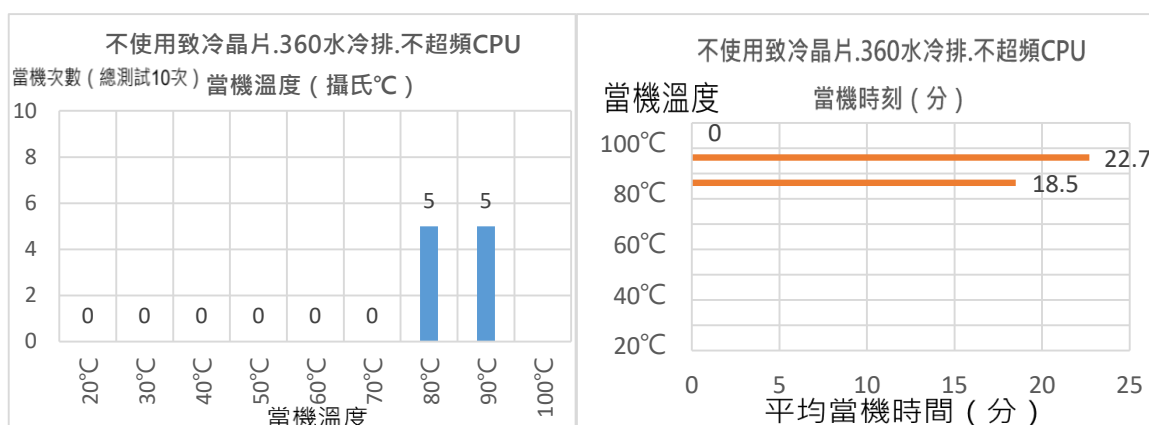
不使用致冷晶片.360水冷排.不超頻CPU

當機次數（總測試10次）當機溫度（攝氏℃）

10
8
6
4
2
0

0 0 0 0 0 0 5 5

20℃ 30℃ 40℃ 50℃ 60℃ 70℃ 80℃ 90℃ 100℃

當機溫度

不使用致冷晶片.360水冷排.不超頻CPU

當機溫度

當機時刻（分）

100℃
80℃
60℃
40℃
20℃

0
22.7
18.5

0 5 10 15 20 25

平均當機時間（分）